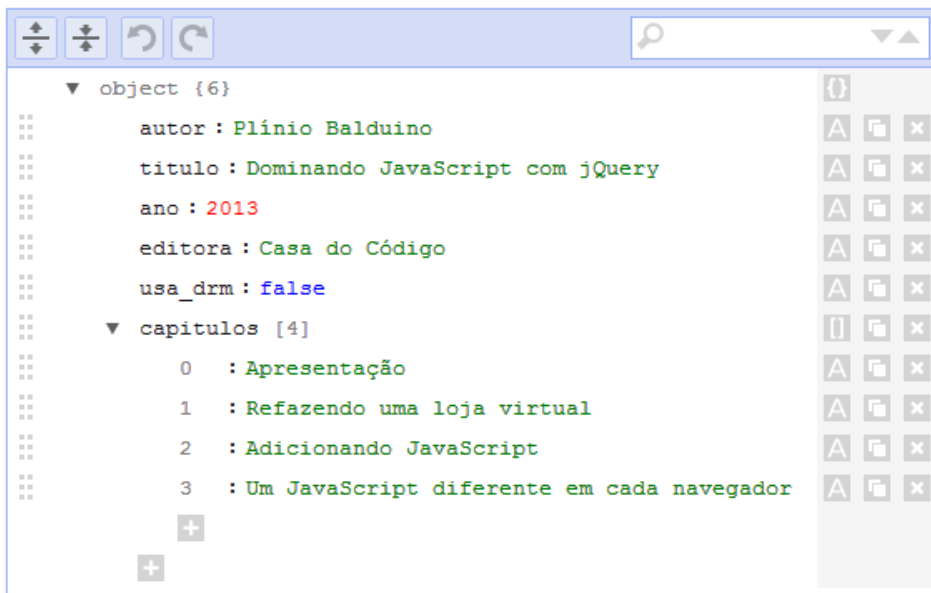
▼ object {6}
autor : Plínio Balduino
titulo : Dominando JavaScript com jQuery
ano : 2013
editora : Casa do Código
usa_drm : false
▼ capitulos [4]
0 : Apresentação
1 : Refazendo uma loja virtual
2 : Adicionando JavaScript
3 : Um JavaScript diferente em cada navegador